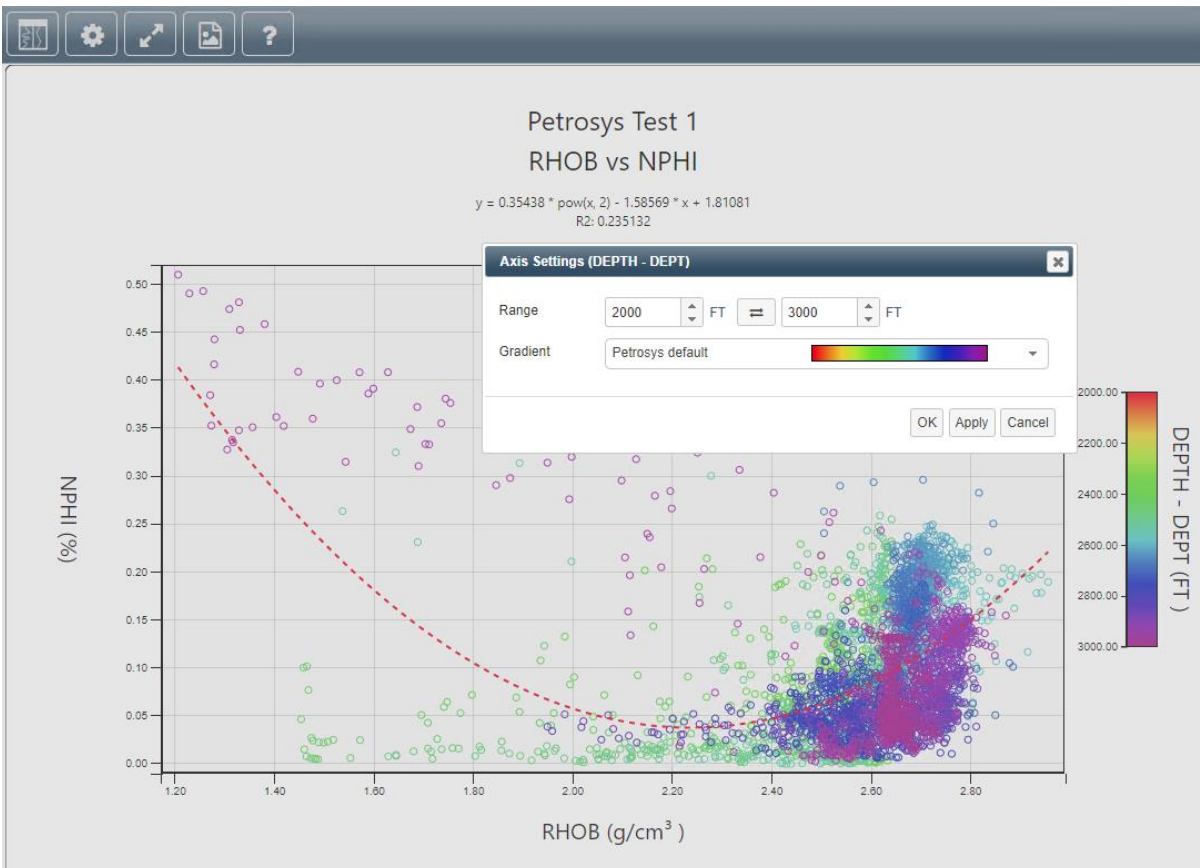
?

Petrosys Test 1
RHOB vs NPHI

y = 0.35438 * pow(x, 2) - 1.58569 * x + 1.81081
R2: 0.235132

Axis Settings (DEPTH - DEPT)

Range 2000 FT ⇄ 3000 FT

Gradient Petrosys default

OK Apply Cancel

0.50
0.45
0.40
0.35
0.30
0.25
0.20
0.15
0.10
0.05
0.00

NPHI (%)

1.20 1.40 1.60 1.80 2.00 2.20 2.40 2.60 2.80

RHOB (g/cm$^3$ )

2000.00
2200.00
2400.00
2600.00
2800.00
3000.00

DEPTH - DEPT (FT )